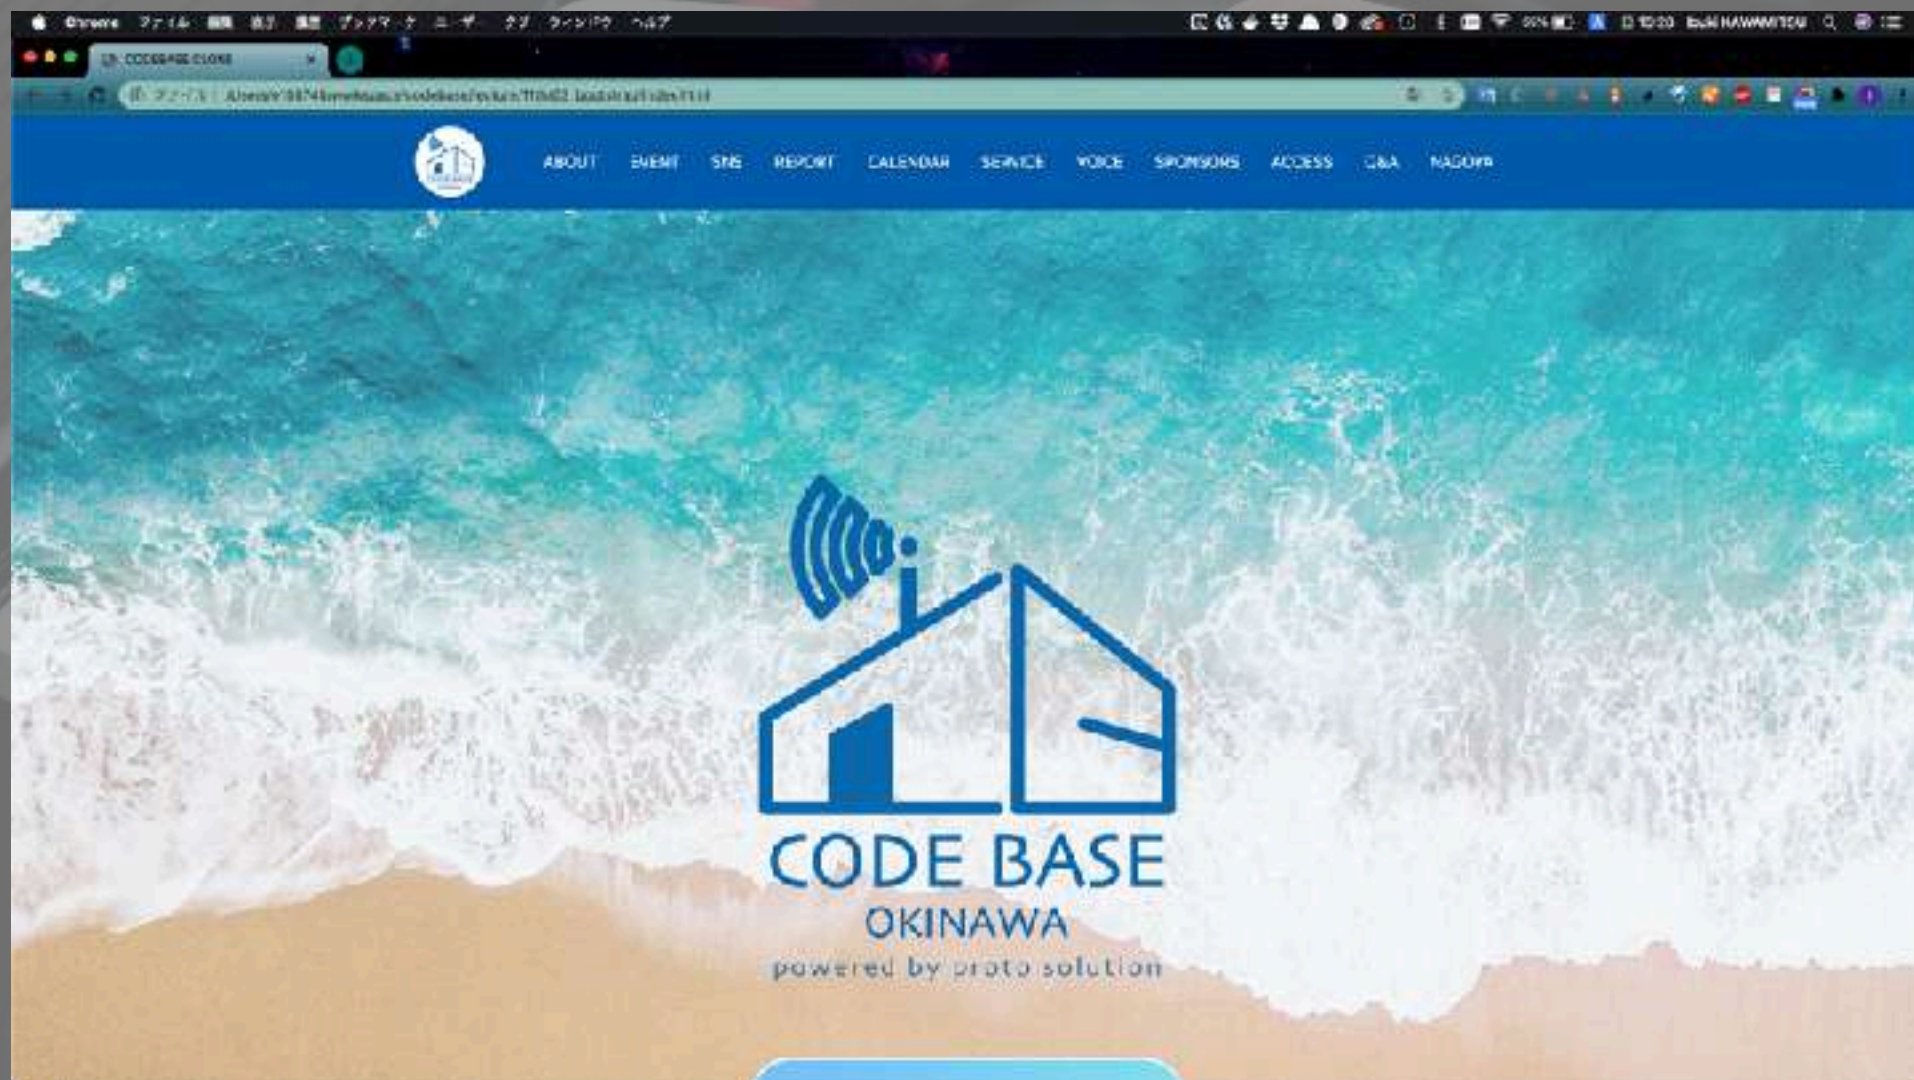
Chrome ファイル 編集 表示 履歴 ブックマーク ユーザ タブ ウィンドウ ヘルプ

CODEBASE CLONE

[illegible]

ABOUT EVENT SNS REPORT CALENDAR SERVICE VOICE SPONSORS ACCESS Q&A NAGOYA

CODE BASE
OKINAWA
powered by proto solution